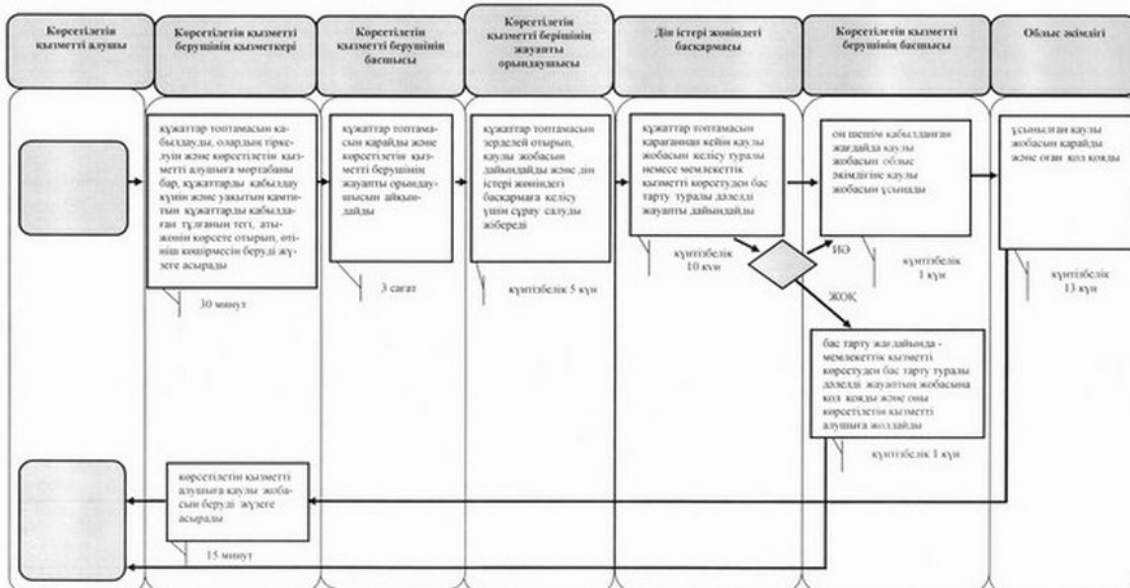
Көрсетілетін қызметті алушы

Көрсетілетін қызметті берушінің қызметкері

Көрсетілетін қызметті берушінің басшысы

Көрсетілетін қызметті берушінің жауапты орындаушысы

Дін істері жөніндегі басқармасы

Көрсетілетін қызметті берушінің басшысы

Облыс әкімдігі

құжаттар топтамасын қабылдауды, олардың тіркелуін және көрсетілетін қызметті алушыға мөртабаны бар, құжаттарды қабылдау күнін және уақытын көптеген құжаттарды қабылдаған тұлғаның тегі, атыжөнін көрсете отырып, өтініш көшірмесін беруді жүзеге асырады

30 минут

құжаттар топтамасын қарайды және көрсетілетін қызметті берушінің жауапты орындаушысын айқындайды

3 сағат

құжаттар топтамасын зерделей отырып, қаулы жобасын дайындайды және дін істері жөніндегі басқармаға келісу үшін сұрау салуды жібереді

күнтізбелік 5 күн

құжаттар топтамасын қарағаннан кейін қаулы жобасын келісу туралы немесе мемлекеттік қызметті көрсетуден бас тарту туралы дәлелді жауапты дайындайды

күнтізбелік 10 күн

ИӘ

ЖОҚ

оң шешім қабылданған жағдайда қаулы жобасын облыс әкімдігіне қаулы жобасын ұсынады

күнтізбелік 1 күн

ұсынылған қаулы жобасын қарайды және оған қол қояды

күнтізбелік 13 күн

бас тарту жағдайында - мемлекеттік қызметті көрсетуден бас тарту туралы дәлелді жауаптың жобасына қол қояды және оны көрсетілетін қызметті алушыға жолдайды

күнтізбелік 1 күн

көрсетілетін қызметті алушыға қаулы жобасын беруді жүзеге асырады

15 минут